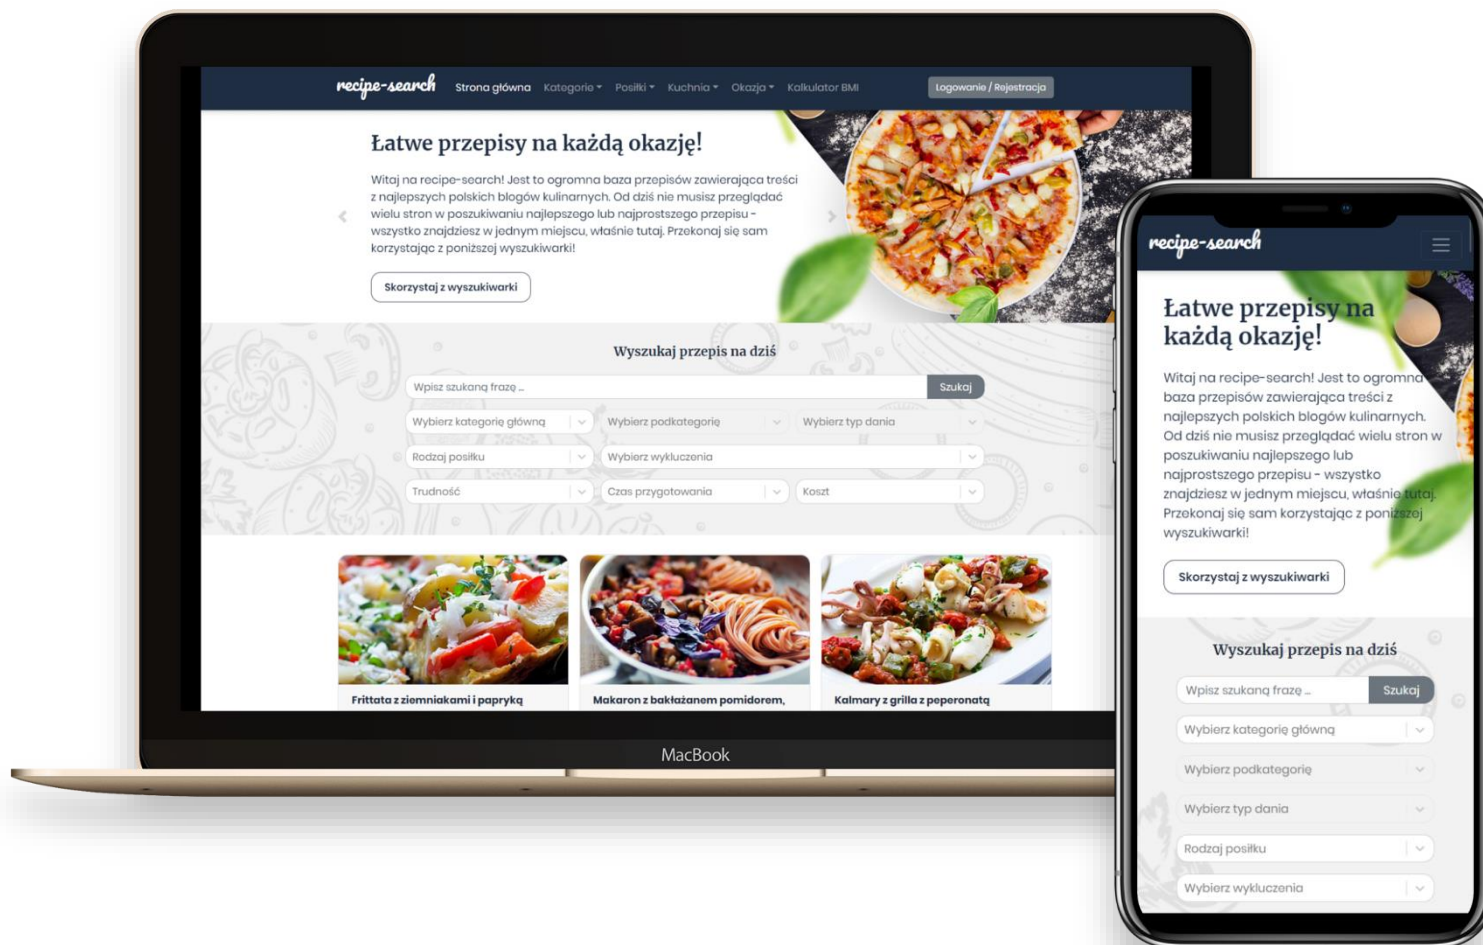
recipe-search Strona główna Kategorie ▾ Posiłki ▾ Kuchnia ▾ Okazja ▾ Kalkulator BMI Logowanie / Rejestracja

Łatwe przepisy na każdą okazję!

Witaj na recipe-search! Jest to ogromna baza przepisów zawierająca treści z najlepszych polskich blogów kulinarnych. Od dziś nie musisz przeglądać wielu stron w poszukiwaniu najlepszego lub najprostszego przepisu - wszystko znajdziesz w jednym miejscu, właśnie tutaj. Przekonaj się sam korzystając z poniższej wyszukiwarki!

Skorzystaj z wyszukiwarki

Wyszukaj przepis na dziś

Wpisz szukaną frazę ... Szukaj

Wybierz kategorię główną
Wybierz podkategorię
Wybierz typ dania
Rodzaj posiłku
Wybierz wykluczenia
Trudność
Czas przygotowania
Koszt

Frittata z ziemniakami i papryką
Makaron z bakłażanem pomidorem,
Kalmary z grilla z peperonatą

MacBook

recipe-search

Łatwe przepisy na każdą okazję!

Witaj na recipe-search! Jest to ogromna baza przepisów zawierająca treści z najlepszych polskich blogów kulinarnych. Od dziś nie musisz przeglądać wielu stron w poszukiwaniu najlepszego lub najprostszego przepisu - wszystko znajdziesz w jednym miejscu, właśnie tutaj. Przekonaj się sam korzystając z poniższej wyszukiwarki!

Skorzystaj z wyszukiwarki

Wyszukaj przepis na dziś

Wpisz szukaną frazę ... Szukaj

Wybierz kategorię główną
Wybierz podkategorię
Wybierz typ dania
Rodzaj posiłku
Wybierz wykluczenia